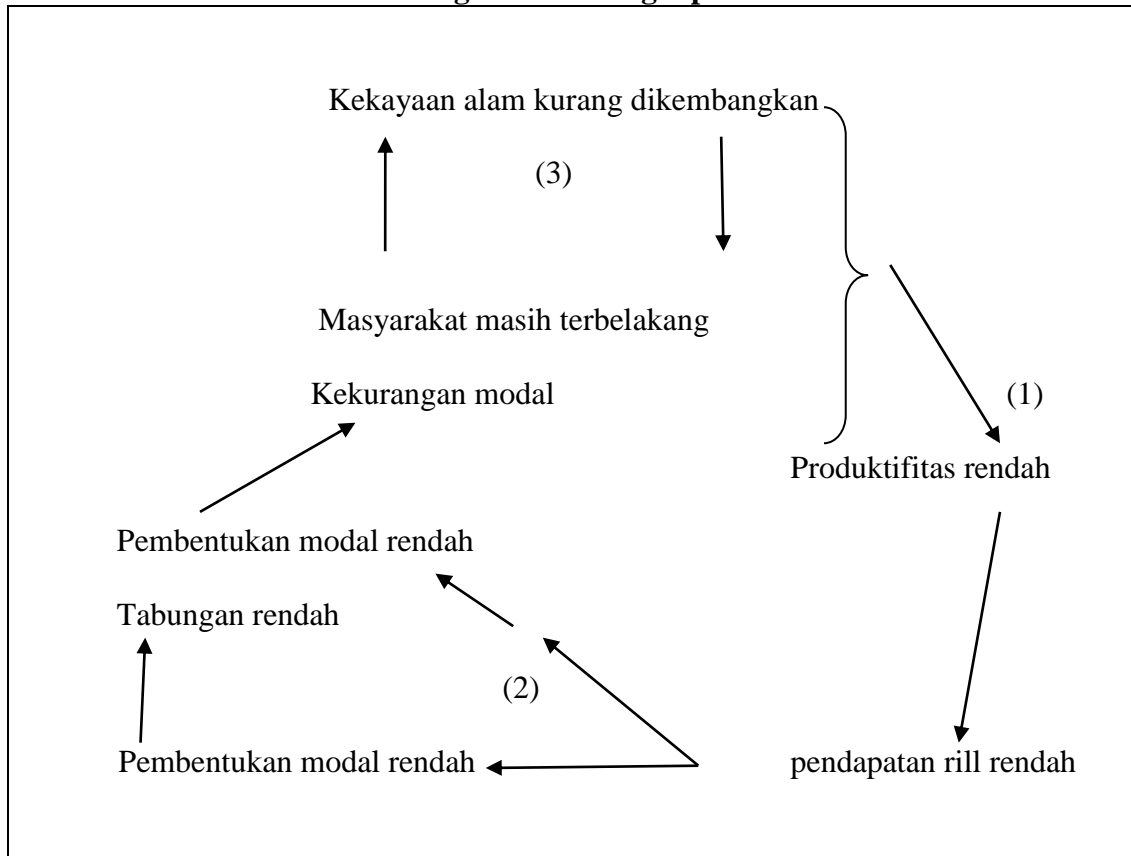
Kekayaan alam kurang dikembangkan

(3)

Masyarakat masih terbelakang

Kekurangan modal

(1)

Produktifitas rendah

Pembentukan modal rendah

Tabungan rendah

(2)

Pembentukan modal rendah

pendapatan rill rendah